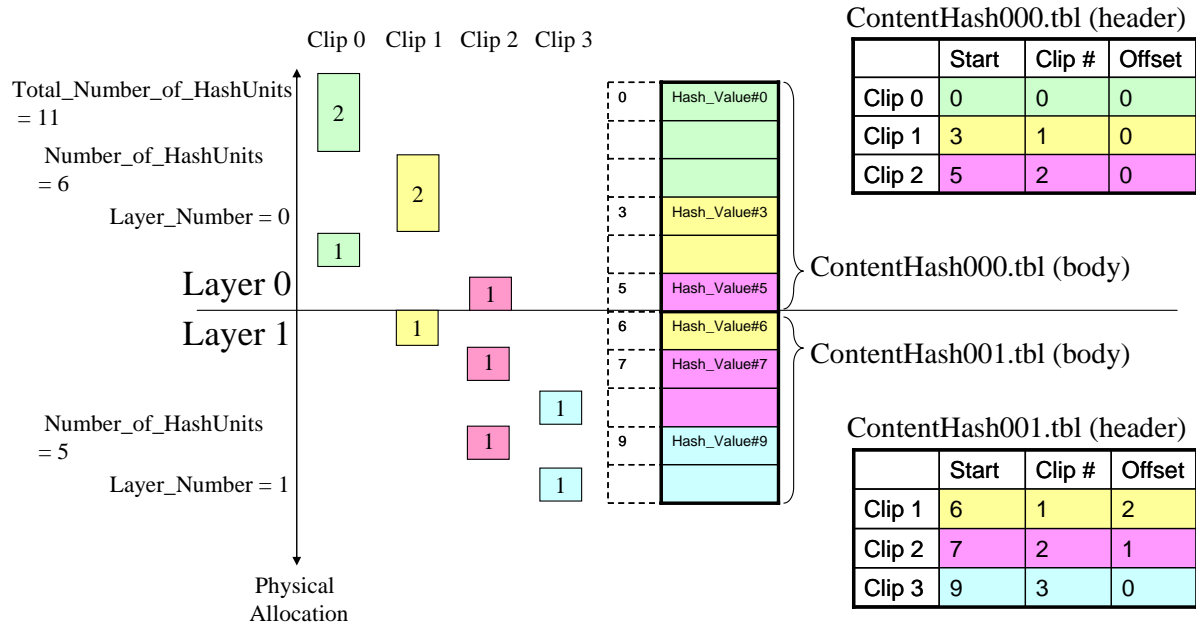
Clip 0 Clip 1 Clip 2 Clip 3

Total_Number_of_HashUnits = 11

Number_of_HashUnits = 6

Layer_Number = 0

2

2

1

Layer 0

1

Layer 1

1

1

1

Number_of_HashUnits = 5

1

Layer_Number = 1

1

Physical Allocation

0 Hash_Value#0

3 Hash_Value#3

5 Hash_Value#5

6 Hash_Value#6

7 Hash_Value#7

9 Hash_Value#9

ContentHash000.tbl (body)

ContentHash001.tbl (body)

ContentHash000.tbl (header)

| | Start | Clip # | Offset |
|---|---|---|---|
| Clip 0 | 0 | 0 | 0 |
| Clip 1 | 3 | 1 | 0 |
| Clip 2 | 5 | 2 | 0 |

ContentHash001.tbl (header)

| | Start | Clip # | Offset |
|---|---|---|---|
| Clip 1 | 6 | 1 | 2 |
| Clip 2 | 7 | 2 | 1 |
| Clip 3 | 9 | 3 | 0 |